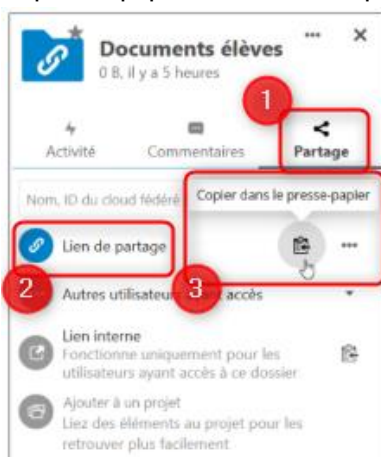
Documents élèves
0 B, il y a 5 heures

1

Activité
Commentaires
Partage

Nom, ID du cloud fédéré
Copier dans le presse-papier

Lien de partage

2
Autres utilisateu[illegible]
3
accès

Lien interne
Fonctionne uniquement pour les utilisateurs ayant accès à ce dossier

Ajouter à un projet
Liez des éléments au projet pour les retrouver plus facilement